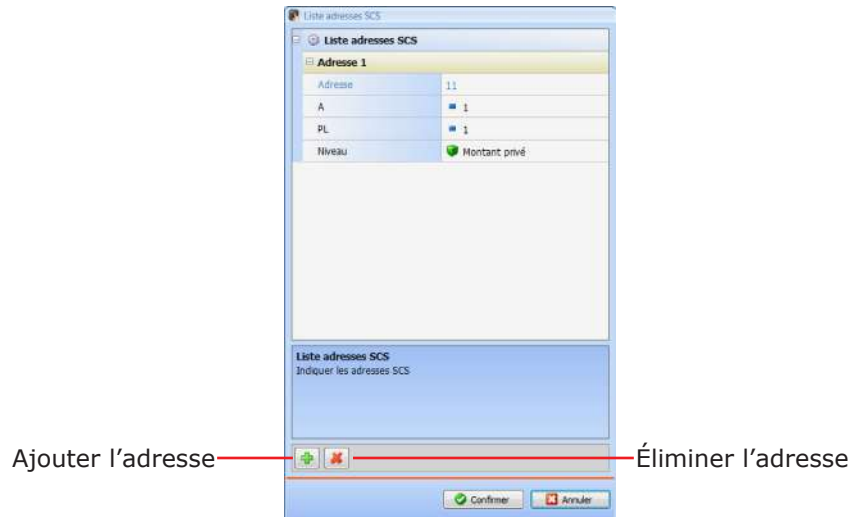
Liste adresses SCS

Liste adresses SCS

Adresse 1

| Adresse | 11 |
|---|---|
| A | 1 |
| PL | 1 |
| Niveau | Montant privé |

Liste adresses SCS
Indiquer les adresses SCS

Ajouter l'adresse

Éliminer l'adresse

Confirmer

Annuler